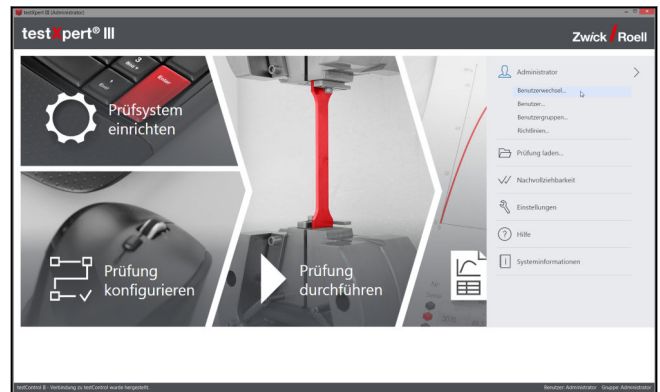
testXpert III (Administrator)

testXpert® III

Zwick Roell

Prüfsystem einrichten

Prüfung konfigurieren

Prüfung durchführen

Administrator

Benutzerwechsel...

Benutzer...

Benutzergruppen...

Richtlinien...

Prüfung laden...

Nachvollziehbarkeit

Einstellungen

Hilfe

Systeminformationen

testControl II - Verbindung zu testControl wurde hergestellt.

Benutzer: Administrator Gruppe: Administrator